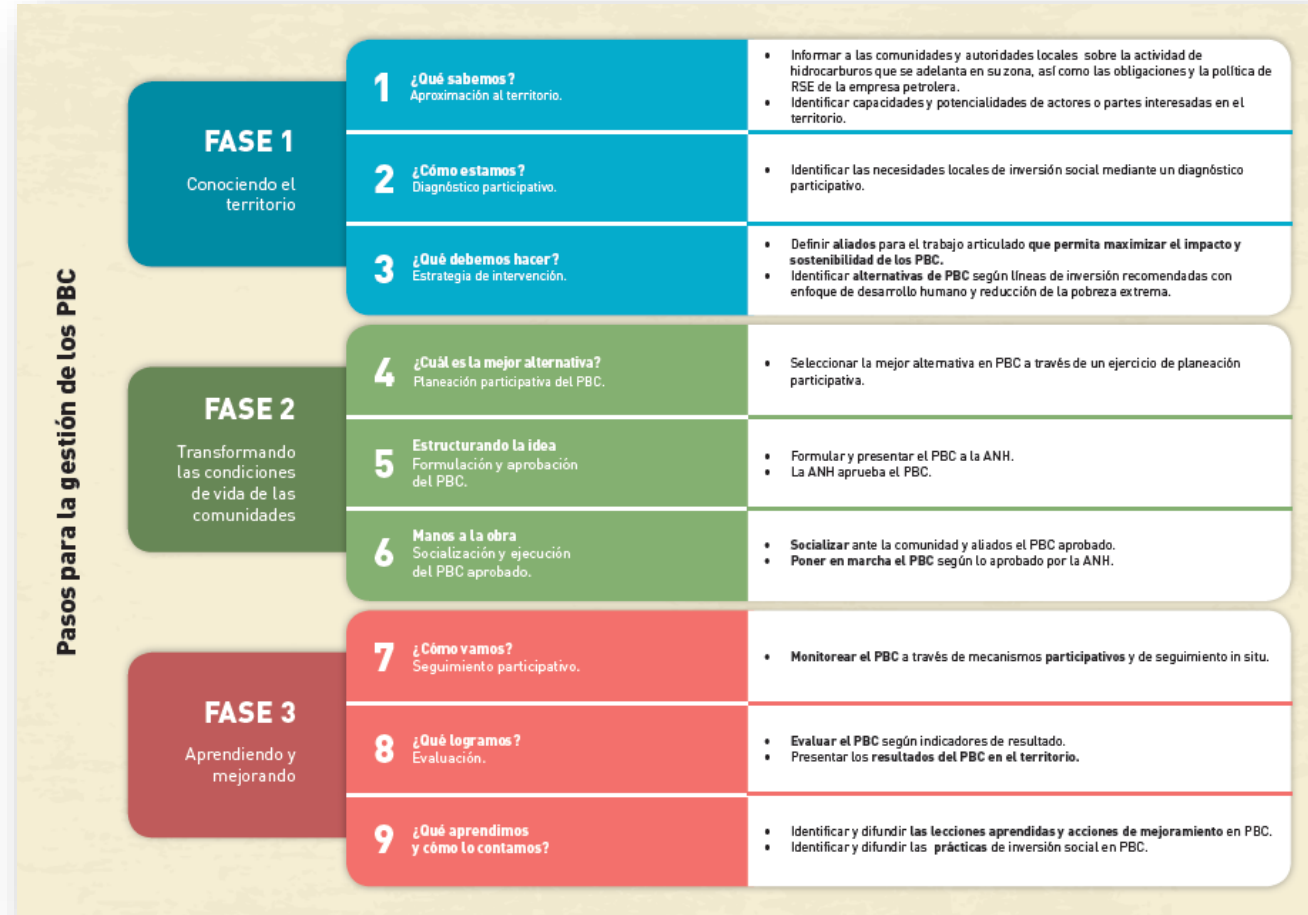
Pasos para la gestión de los PBC

FASE 1
Conociendo el territorio

1 ¿Qué sabemos?
Aproximación al territorio.

• Informar a las comunidades y autoridades locales sobre la actividad de hidrocarburos que se adelanta en su zona, así como las obligaciones y la política de RSE de la empresa petrolera.
• Identificar capacidades y potencialidades de actores o partes interesadas en el territorio.

2 ¿Cómo estamos?
Diagnóstico participativo.

• Identificar las necesidades locales de inversión social mediante un diagnóstico participativo.

3 ¿Qué debemos hacer?
Estrategia de intervención.

• Definir aliados para el trabajo articulado que permita maximizar el impacto y sostenibilidad de los PBC.
• Identificar alternativas de PBC según líneas de inversión recomendadas con enfoque de desarrollo humano y reducción de la pobreza extrema.

FASE 2
Transformando las condiciones de vida de las comunidades

4 ¿Cuál es la mejor alternativa?
Planeación participativa del PBC.

• Seleccionar la mejor alternativa en PBC a través de un ejercicio de planeación participativa.

5 Estructurando la idea
Formulación y aprobación del PBC.

• Formular y presentar el PBC a la ANH.
• La ANH aprueba el PBC.

6 Manos a la obra
Socialización y ejecución del PBC aprobado.

• Socializar ante la comunidad y aliados el PBC aprobado.
• Poner en marcha el PBC según lo aprobado por la ANH.

FASE 3
Aprendiendo y mejorando

7 ¿Cómo vamos?
Seguimiento participativo.

• Monitorear el PBC a través de mecanismos participativos y de seguimiento in situ.

8 ¿Qué logramos?
Evaluación.

• Evaluar el PBC según indicadores de resultado.
• Presentar los resultados del PBC en el territorio.

9 ¿Qué aprendimos y cómo lo contamos?

• Identificar y difundir las lecciones aprendidas y acciones de mejoramiento en PBC.
• Identificar y difundir las prácticas de inversión social en PBC.